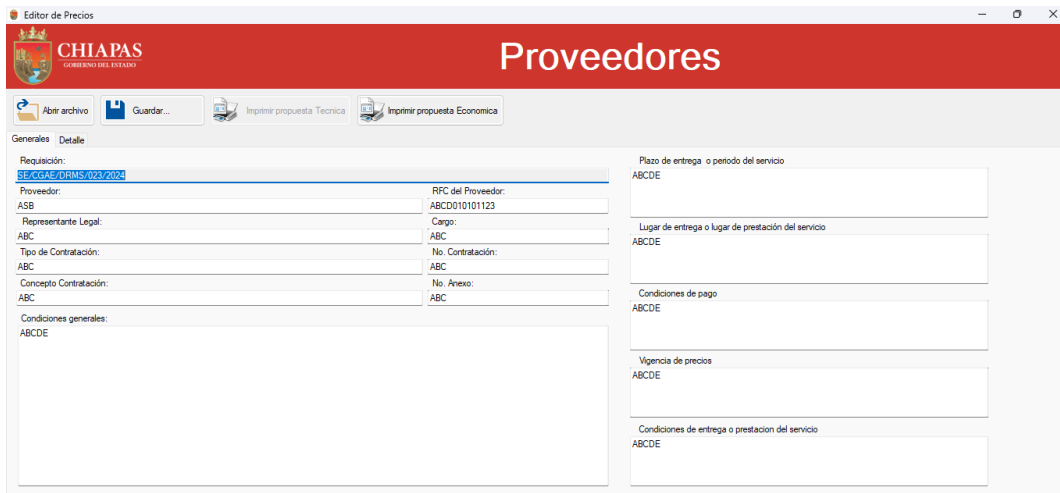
Editor de Precios

CHIAPAS
GOBIERNO DEL ESTADO

Proveedores

Abrir archivo
Guardar...
Imprimir propuesta Tecnica
Imprimir propuesta Economica

Generales
Detalle

Requisición:
SE/CGAE/DRMS/023/2024

Proveedor:
ASB

RFC del Proveedor:
ABCD010101123

Representante Legal:
ABC

Cargo:
ABC

Tipo de Contratación:
ABC

No. Contratación:
ABC

Concepto Contratación:
ABC

No. Anexo:
ABC

Condiciones generales:
ABCDE

Plazo de entrega o periodo del servicio
ABCDE

Lugar de entrega o lugar de prestación del servicio
ABCDE

Condiciones de pago
ABCDE

Vigencia de precios
ABCDE

Condiciones de entrega o prestacion del servicio
ABCDE